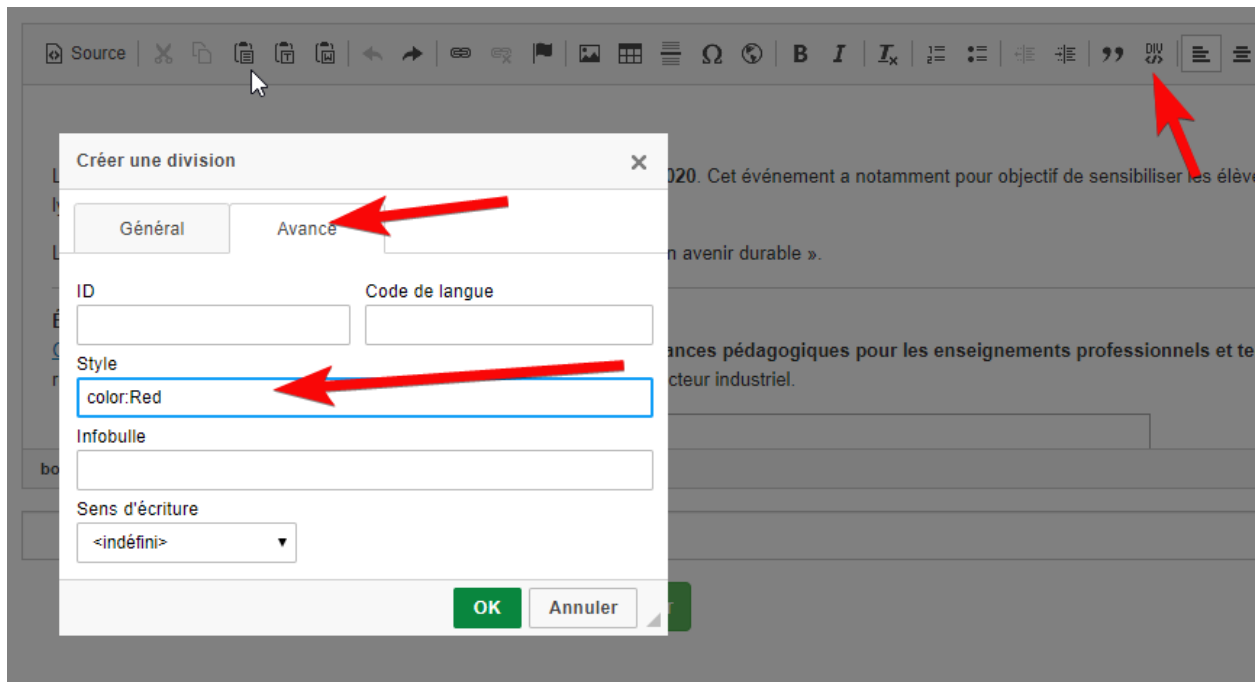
Source

B I $I_x$

DIV

Créer une division ×

020. Cet événement a notamment pour objectif de sensibiliser les élève

n avenir durable ».

ances pédagogiques pour les enseignements professionnels et te

cteur industriel.

Général

Avancé

ID

Code de langue

Style

color:Red

Infobulle

Sens d'écriture

<indéfini>

OK

Annuler